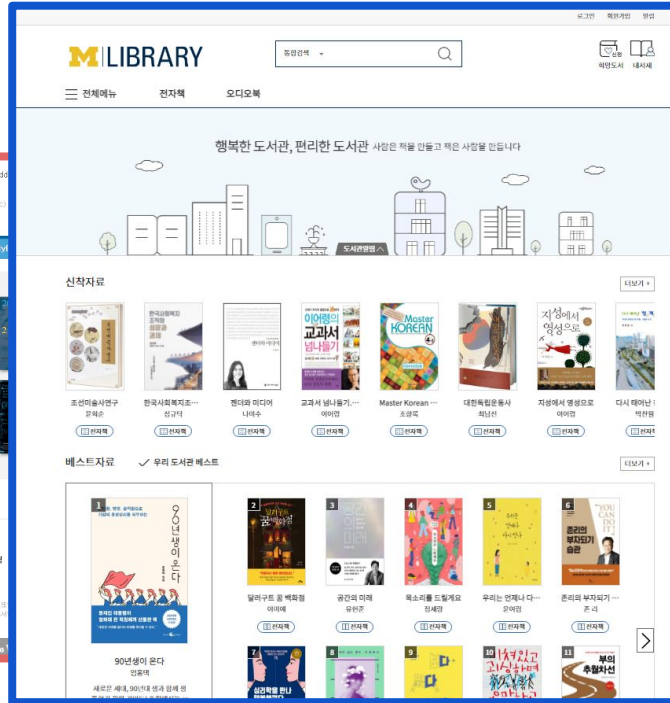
로그인 회원가입 앱설

M LIBRARY

통합검색

희망도서 내서재

전체메뉴 전자책 오디오북

행복한 도서관, 편리한 도서관 사람은 책을 만들고 책은 사람을 만듭니다

도서관열람

신착자료

더보기 +

조선미술사연구
윤희순
전자책

한국사회복지조…
심갑덕
전자책

젠더와 미디어
나미수
전자책

교과서 넘나들기…
이어령
전자책

Master Korean …
조광옥
전자책

대한독립운동사
최남선
전자책

지성에서 영성으로
이어령
전자책

다시 태어난 …
박찬웅
전자책

베스트자료 ✓ 우리 도서관 베스트

더보기 +

1
90년생이 온다
임홍택
새로운 세대, 90년대생과 함께 성

2
달러구트 꿈 백화점
이미예
전자책

3
공간의 미래
유현준
전자책

4
목소리를 드릴게요
정세랑
전자책

5
우리는 언제나 다…
오어링
전자책

6
존리의 부자되기 습관
존 리
전자책

7
8
9
10
11
부의 추월차선